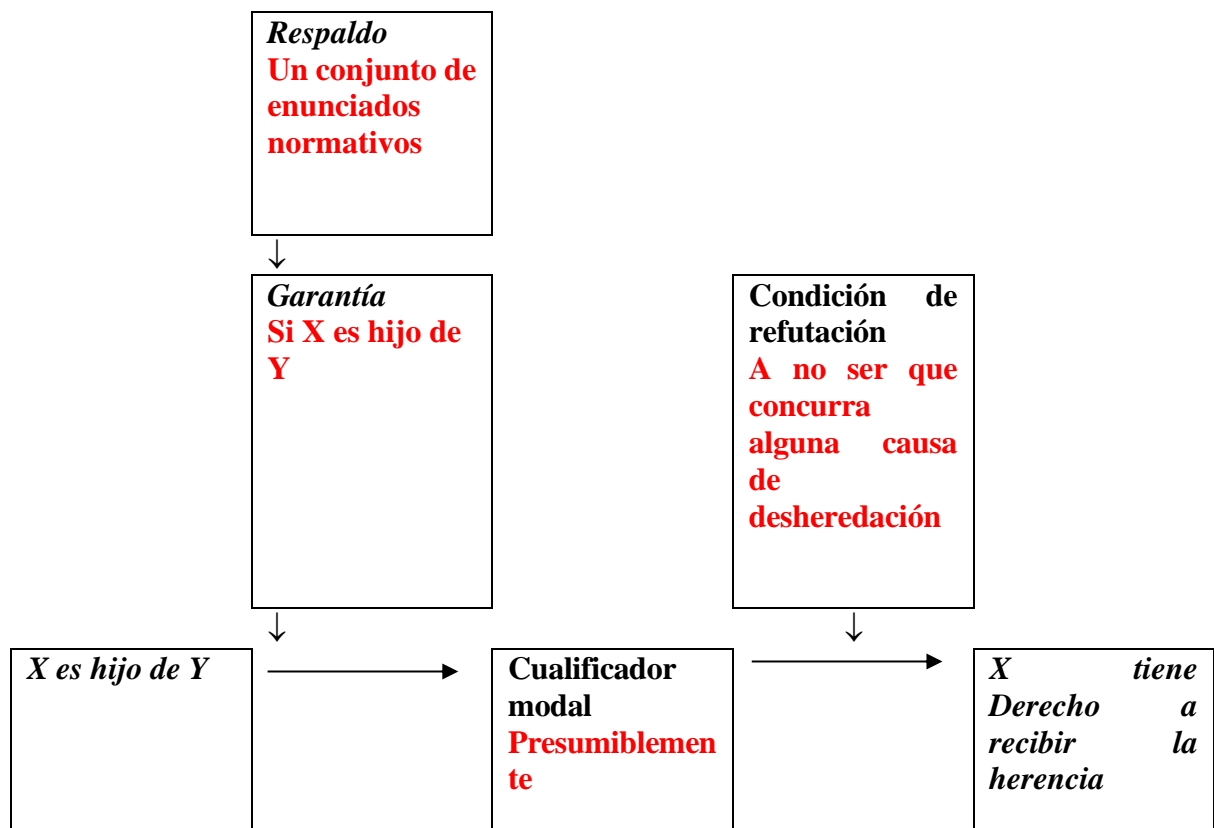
Respaldo
Un conjunto de enunciados normativos

Garantía
Si X es hijo de Y

Condición de refutación
A no ser que concurra alguna causa de desheredación

X es hijo de Y

Cualificador modal
Presumiblemente

X tiene Derecho a recibir la herencia